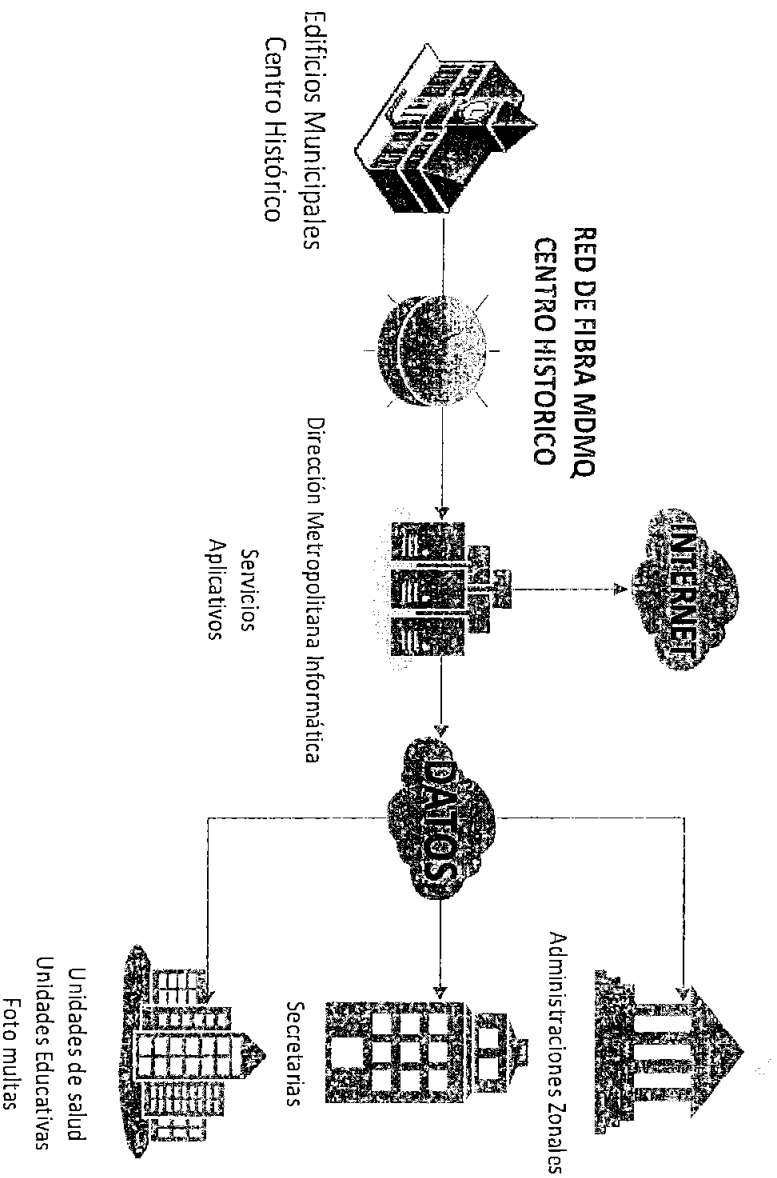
RED DE FIBRA MDMQ
CENTRO HISTORICO

Edificios Municipales
Centro Histórico

INTERNET

Dirección Metropolitana Informática

Servicios
Aplicativos

DATOS

Administraciones Zonales

Secretarias

Unidades de salud
Unidades Educativas
Foto multas